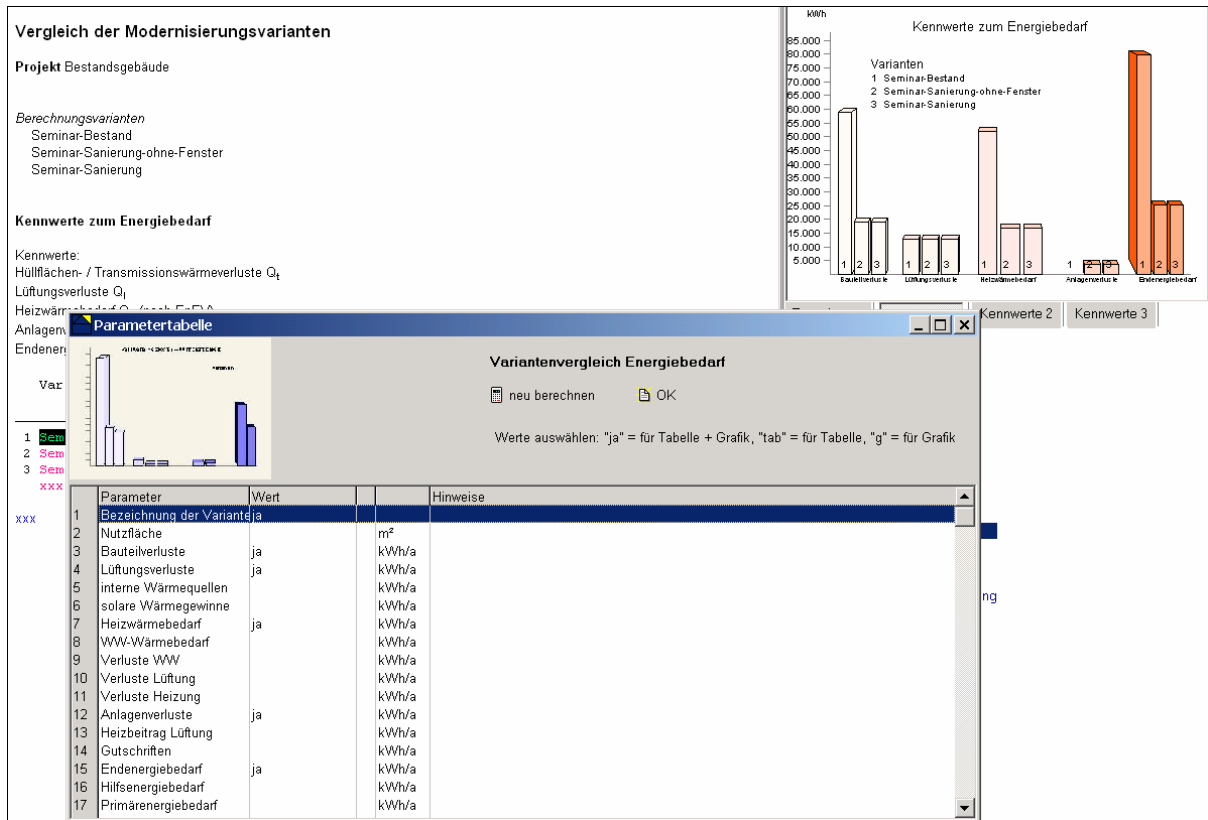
Vergleich der Modernisierungsvarianten

Projekt Bestandsgebäude

Berechnungsvarianten
Seminar-Bestand
Seminar-Sanierung-ohne-Fenster
Seminar-Sanierung

Kennwerte zum Energiebedarf

Kennwerte:
Hüllflächen- / Transmissionswärmeverluste $Q_t$
Lüftungsverluste $Q_l$
Heizwär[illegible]
Anlagenv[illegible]
Endenerg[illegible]

Var

1 Sem
2 Sem
3 Sem
xxx

xxx

kWh
Kennwerte zum Energiebedarf
85.000
80.000
75.000
70.000
65.000
60.000
55.000
50.000
45.000
40.000
35.000
30.000
25.000
20.000
15.000
10.000
5.000
Varianten
1 Seminar-Bestand
2 Seminar-Sanierung-ohne-Fenster
3 Seminar-Sanierung
1 2 3 Bauteilverluste
1 2 3 Lüftungsverluste
1 2 3 Heizwärmebedarf
1 2 3 Anlagenverluste
1 2 3 Endenergiebedarf

Kennwerte 2 Kennwerte 3

Parametertabelle

Variantenvergleich Energiebedarf

neu berechnen OK

Werte auswählen: "ja" = für Tabelle + Grafik, "tab" = für Tabelle, "g" = für Grafik

| | Parameter | Wert | | | Hinweise |
|---|---|---|---|---|---|
| 1 | Bezeichnung der Variante | ja | | | |
| 2 | Nutzfläche | | | m² | |
| 3 | Bauteilverluste | ja | | kWh/a | |
| 4 | Lüftungsverluste | ja | | kWh/a | |
| 5 | interne Wärmequellen | | | kWh/a | |
| 6 | solare Wärmegewinne | | | kWh/a | |
| 7 | Heizwärmebedarf | ja | | kWh/a | |
| 8 | WW-Wärmebedarf | | | kWh/a | |
| 9 | Verluste WW | | | kWh/a | |
| 10 | Verluste Lüftung | | | kWh/a | |
| 11 | Verluste Heizung | | | kWh/a | |
| 12 | Anlagenverluste | ja | | kWh/a | |
| 13 | Heizbeitrag Lüftung | | | kWh/a | |
| 14 | Gutschriften | | | kWh/a | |
| 15 | Endenergiebedarf | ja | | kWh/a | |
| 16 | Hilfsenergiebedarf | | | kWh/a | |
| 17 | Primärenergiebedarf | | | kWh/a | |

ng